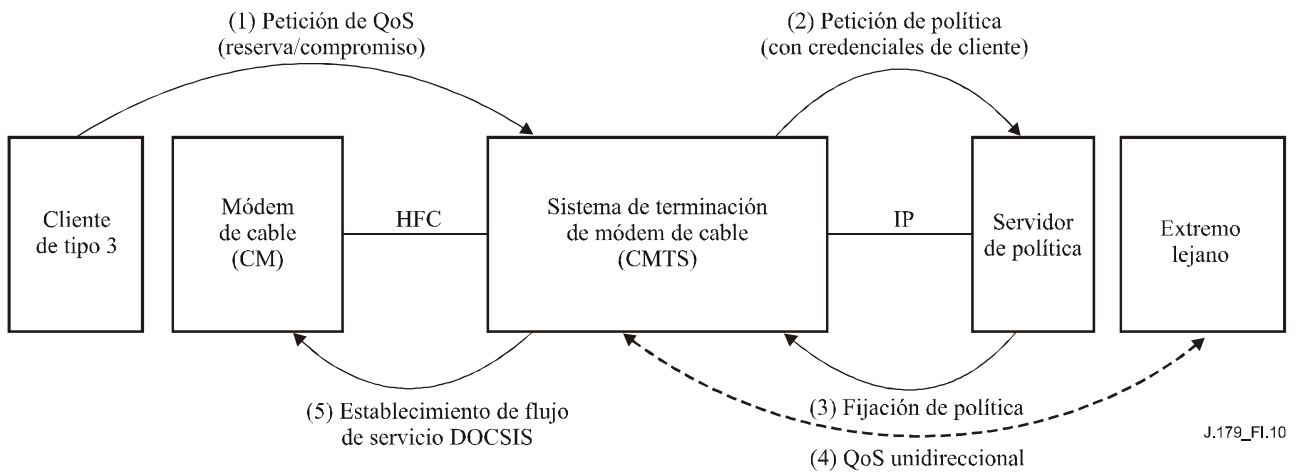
(1) Petición de QoS
(reserva/compromiso)

(2) Petición de política
(con credenciales de cliente)

Cliente
de tipo 3

Módem
de cable
(CM)

HFC

Sistema de terminación
de módem de cable
(CMTS)

IP

Servidor
de política

Extremo
lejano

(5) Establecimiento de flujo
de servicio DOCSIS

(3) Fijación de política

(4) QoS unidireccional

J.179_FI.10